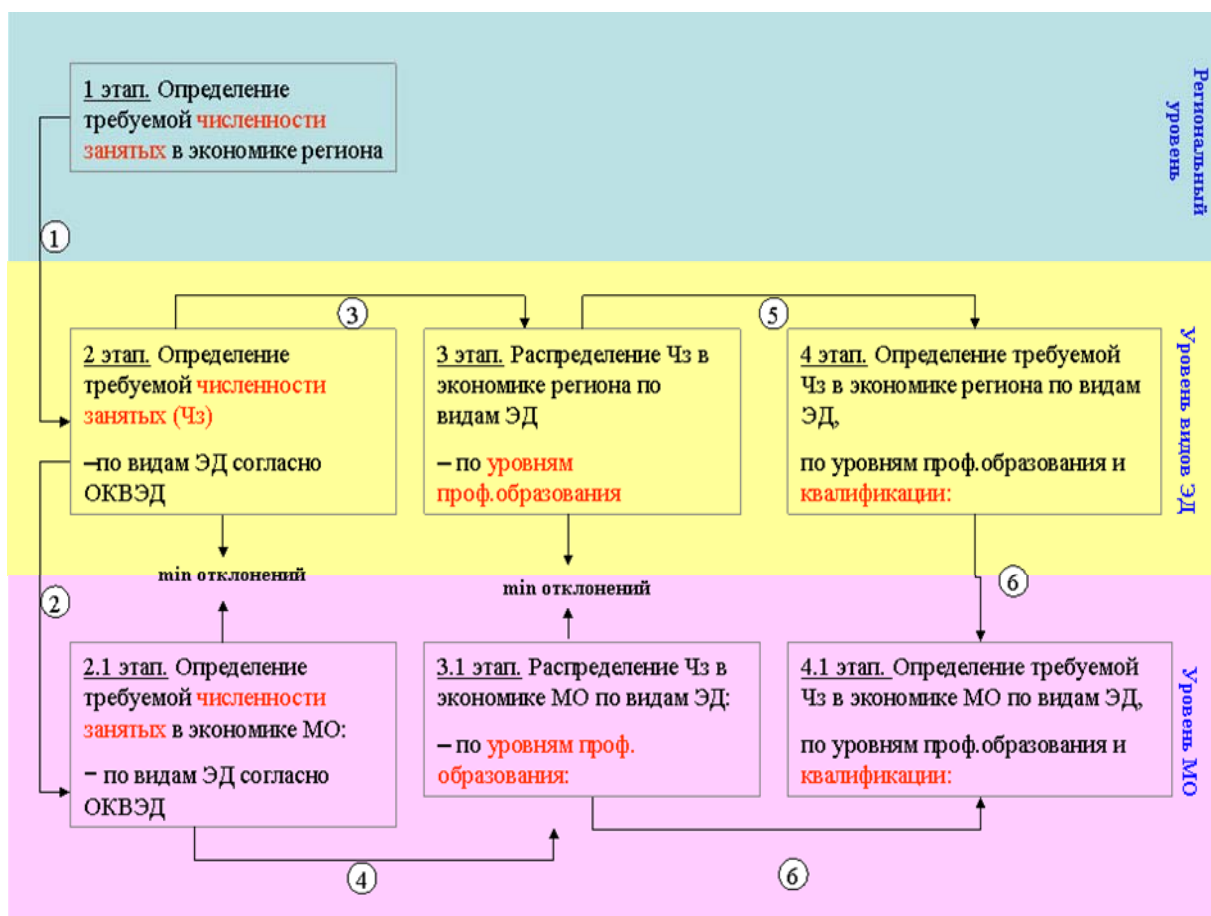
1 этап. Определение требуемой численности занятых в экономике региона

Региональный уровень

1

3

5

2 этап. Определение требуемой численности занятых (Чз)

–по видам ЭД согласно ОКВЭД

3 этап. Распределение Чз в экономике региона по видам ЭД

– по уровням проф.образования

4 этап. Определение требуемой Чз в экономике региона по видам ЭД,

по уровням проф.образования и квалификации:

Уровень видов ЭД

min отклонений

min отклонений

2

6

2.1 этап. Определение требуемой численности занятых в экономике МО:

− по видам ЭД согласно ОКВЭД

3.1 этап. Распределение Чз в экономике МО по видам ЭД:

– по уровням проф. образования:

4.1 этап. Определение требуемой Чз в экономике МО по видам ЭД,

по уровням проф.образования и квалификации:

Уровень МО

4

6